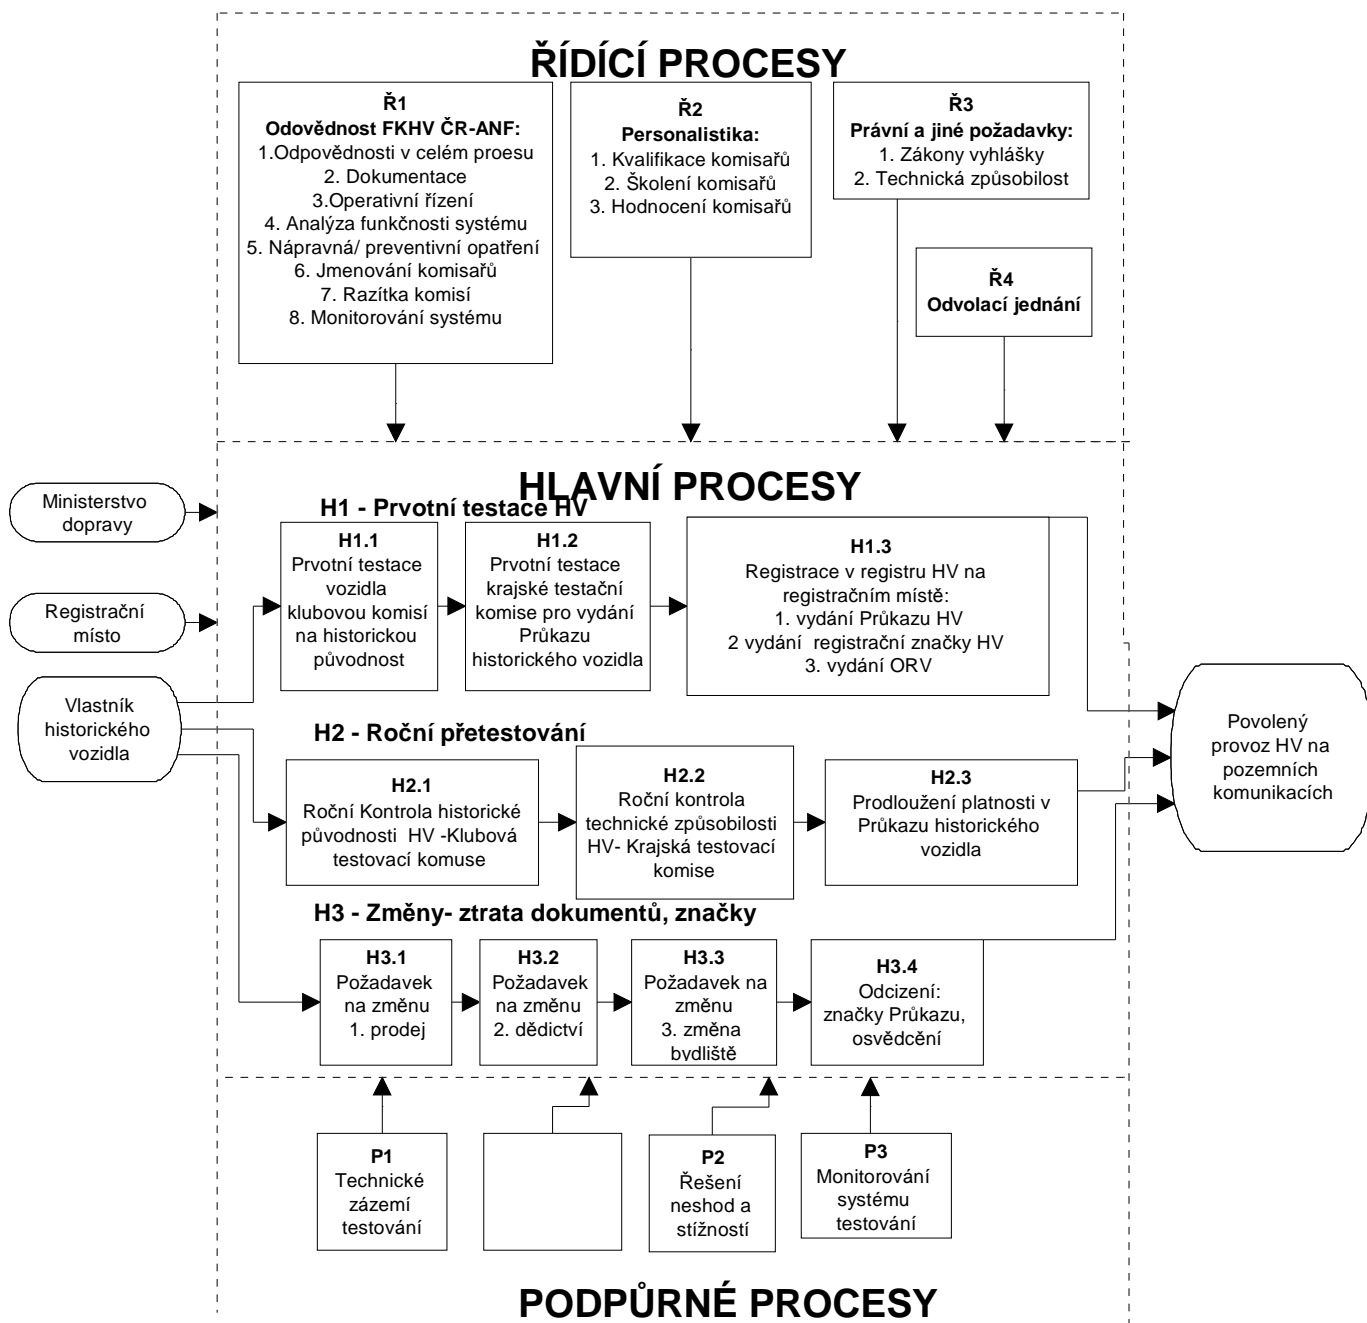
ŘÍDÍCÍ PROCESY

Ř1
Odovědnost FKHV ČR-ANF:
1.Odpovědnosti v celém proesu
2. Dokumentace
3.Operativní řízení
4. Analýza funkčnosti systému
5. Nápravná/ preventivní opatření
6. Jmenování komisařů
7. Razítka komisí
8. Monitorování systému

Ř2
Personalistika:
1. Kvalifikace komisařů
2. Školení komisařů
3. Hodnocení komisařů

Ř3
Právní a jiné požadavky:
1. Zákony vyhlášky
2. Technická způsobilost

Ř4
Odvolací jednání

HLAVNÍ PROCESY

Ministerstvo dopravy

Registrační místo

Vlastník historického vozidla

H1 - Prvotní testace HV

H1.1
Prvotní testace vozidla klubovou komisí na historickou původnost

H1.2
Prvotní testace krajské testační komise pro vydání Průkazu historického vozidla

H1.3
Registrace v registru HV na registračním místě:
1. vydání Průkazu HV
2 vydání registrační značky HV
3. vydání ORV

H2 - Roční přetestování

H2.1
Roční Kontrola historické původnosti HV -Klubová testovací komuse

H2.2
Roční kontrola technické způsobilosti HV- Krajská testovací komise

H2.3
Prodloužení platnosti v Průkazu historického vozidla

H3 - Změny- ztrata dokumentů, značky

H3.1
Požadavek na změnu
1. prodej

H3.2
Požadavek na změnu
2. dědictví

H3.3
Požadavek na změnu
3. změna bydliště

H3.4
Odcizení:
značky Průkazu, osvědčení

Povolený provoz HV na pozemních komunikacích

P1
Technické zázemí testování

P2
Řešení neshod a stížností

P3
Monitorování systému testování

PODPŮRNÉ PROCESY